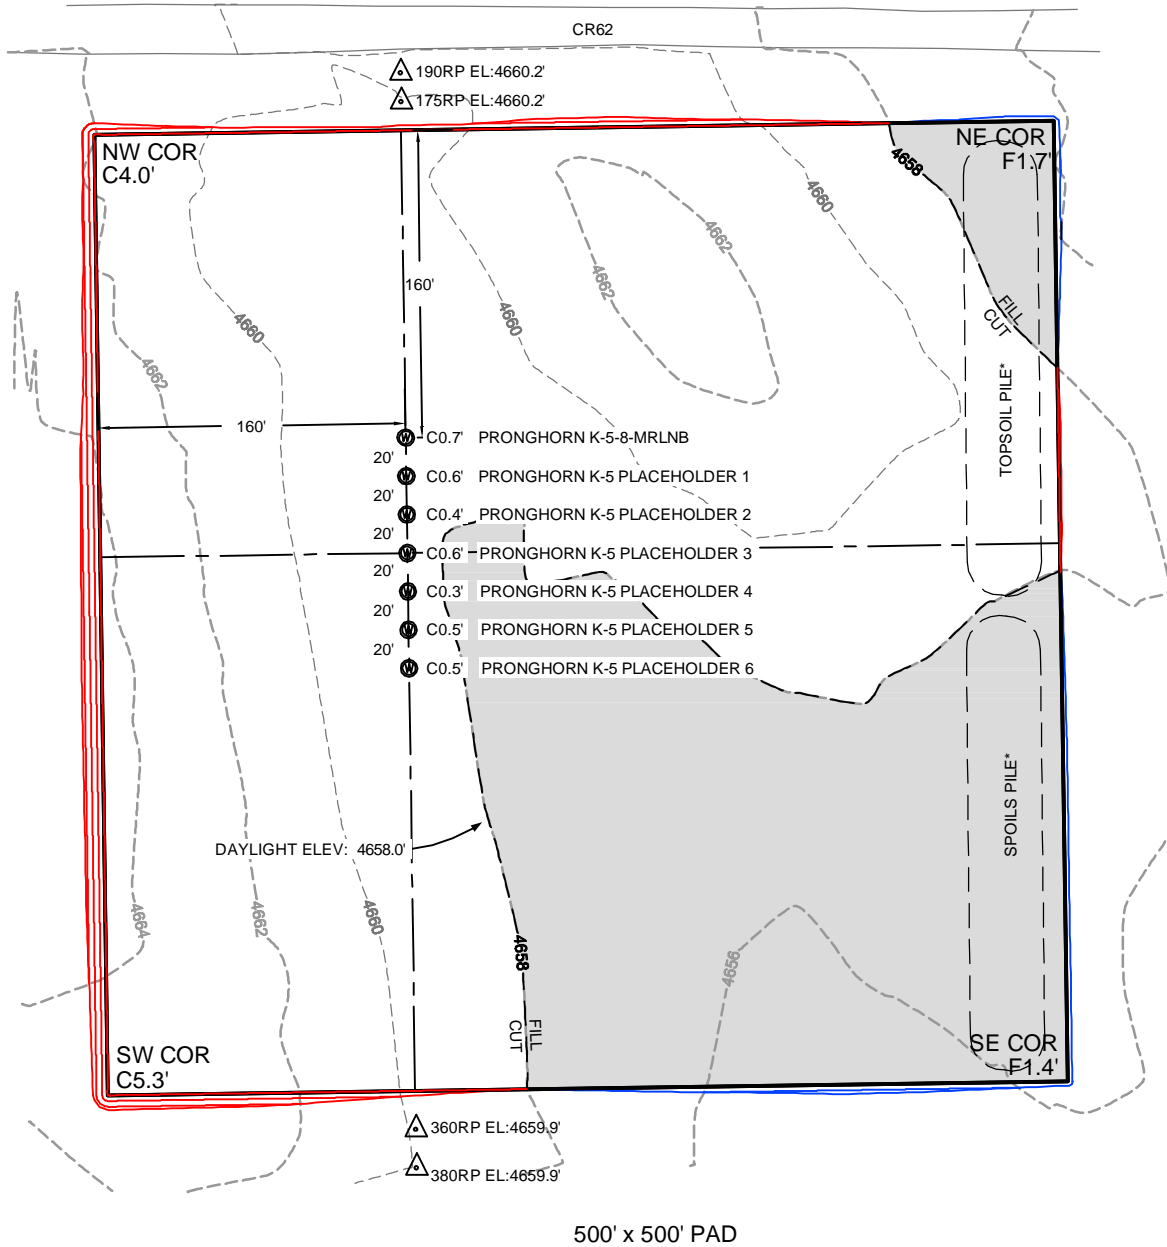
CR62

190RP EL:4660.2'
175RP EL:4660.2'

NW COR
C4.0'

NE COR
F1.7'

4658
4660
4662
4660
4662
4660
4662

160'
160'

FILL
CUT

TOPSOIL PILE*

C0.7' PRONGHORN K-5-8-MRLNB
20'
C0.6' PRONGHORN K-5 PLACEHOLDER 1
20'
C0.4' PRONGHORN K-5 PLACEHOLDER 2
20'
C0.6' PRONGHORN K-5 PLACEHOLDER 3
20'
C0.3' PRONGHORN K-5 PLACEHOLDER 4
20'
C0.5' PRONGHORN K-5 PLACEHOLDER 5
20'
C0.5' PRONGHORN K-5 PLACEHOLDER 6

SPOILS PILE*

DAYLIGHT ELEV: 4658.0'

4664
4662
4660
4658
4656

FILL
CUT

SW COR
C5.3'

SE COR
F1.4'

360RP EL:4659.9'
380RP EL:4659.9'

500' x 500' PAD